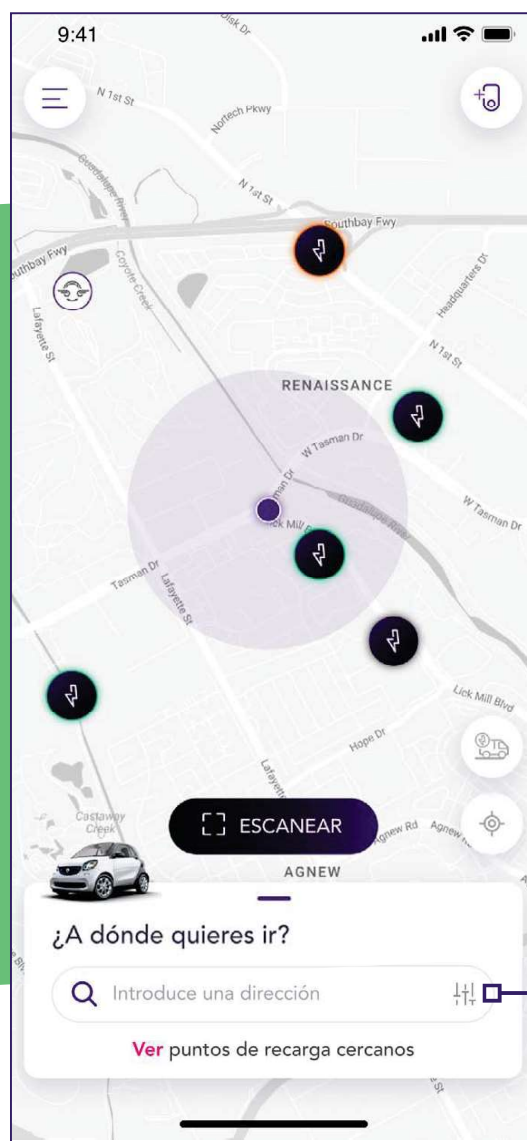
9:41

Disk Dr

N 1st St

Nortech Pkwy

N 1st St

Southbay Fwy

Southbay Fwy

Coyote Creek

Headquarters Dr

Lafayette St

N 1st St

RENAISSANCE

W Tasman Dr

Guadalupe River

W Tasman Dr

Tasman Dr

Lafayette St

Lick Mill Blvd

Hope Dr

Lafayette

Castaway Creek

ESCANEAR

Agnew Rd

AGNEW

¿A dónde quieres ir?

Introduce una dirección

Ver puntos de recarga cercanos